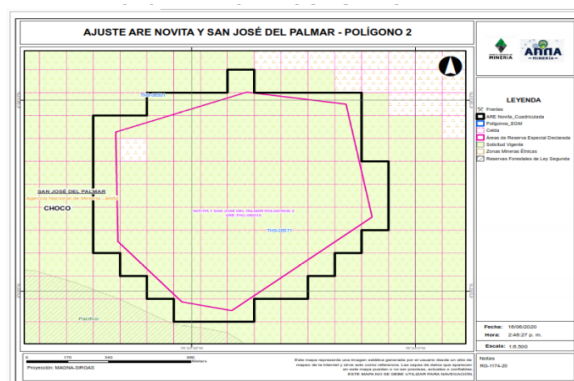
AJUSTE ARE NOVITA Y SAN JOSÉ DEL PALMAR - POLÍGONO 2

MINERÍA

ANNA MINERÍA

LEYENDA

Frentes

ARE Novita_Constituida

Polígono_2

Celda

Áreas de Reserva Especial Declarada

Solicitud Vigente

Zonas Mineras Étnicas

Reservas Forestales de Ley Segunda

SAN JOSÉ DEL PALMAR

CHOCO

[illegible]

Pacífico

Fecha: 16/06/2020

Hora: 2:48:27 p. m.

Escala: 1:8.500

Proyección: MAGNA-SIRGAS

Notas

RG-1174-20

Este mapa representa una imagen visible generada por el usuario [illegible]
ESTE MAPA NO SE DEBE UTILIZAR PARA NAVEGACIÓN